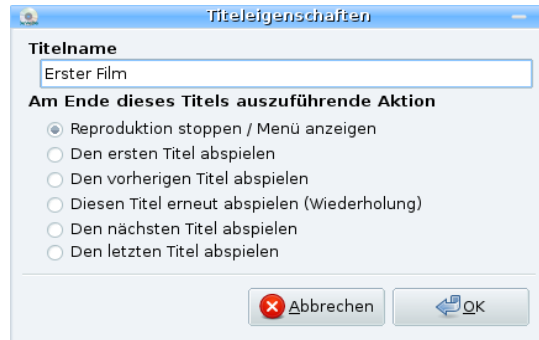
Titeleigenschaften

Titelname

Erster Film

Am Ende dieses Titels auszuführende Aktion

Reproduktion stoppen / Menü anzeigen
Den ersten Titel abspielen
Den vorherigen Titel abspielen
Diesen Titel erneut abspielen (Wiederholung)
Den nächsten Titel abspielen
Den letzten Titel abspielen

Abbrechen
OK